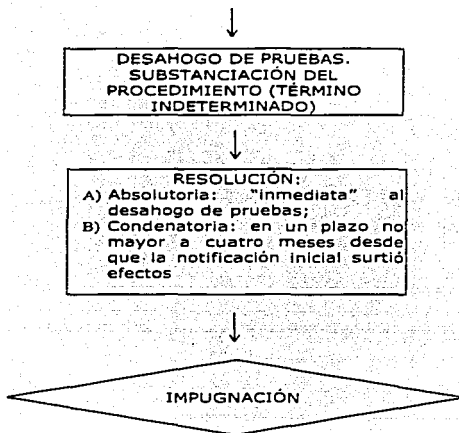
DESAHOGO DE PRUEBAS. SUBSTANCIACIÓN DEL PROCEDIMIENTO (TÉRMINO INDETERMINADO)

RESOLUCIÓN:
A) Absolutoria: "inmediata" al desahogo de pruebas;
B) Condenatoria: en un plazo no mayor a cuatro meses desde que la notificación inicial surtió efectos

IMPUGNACIÓN